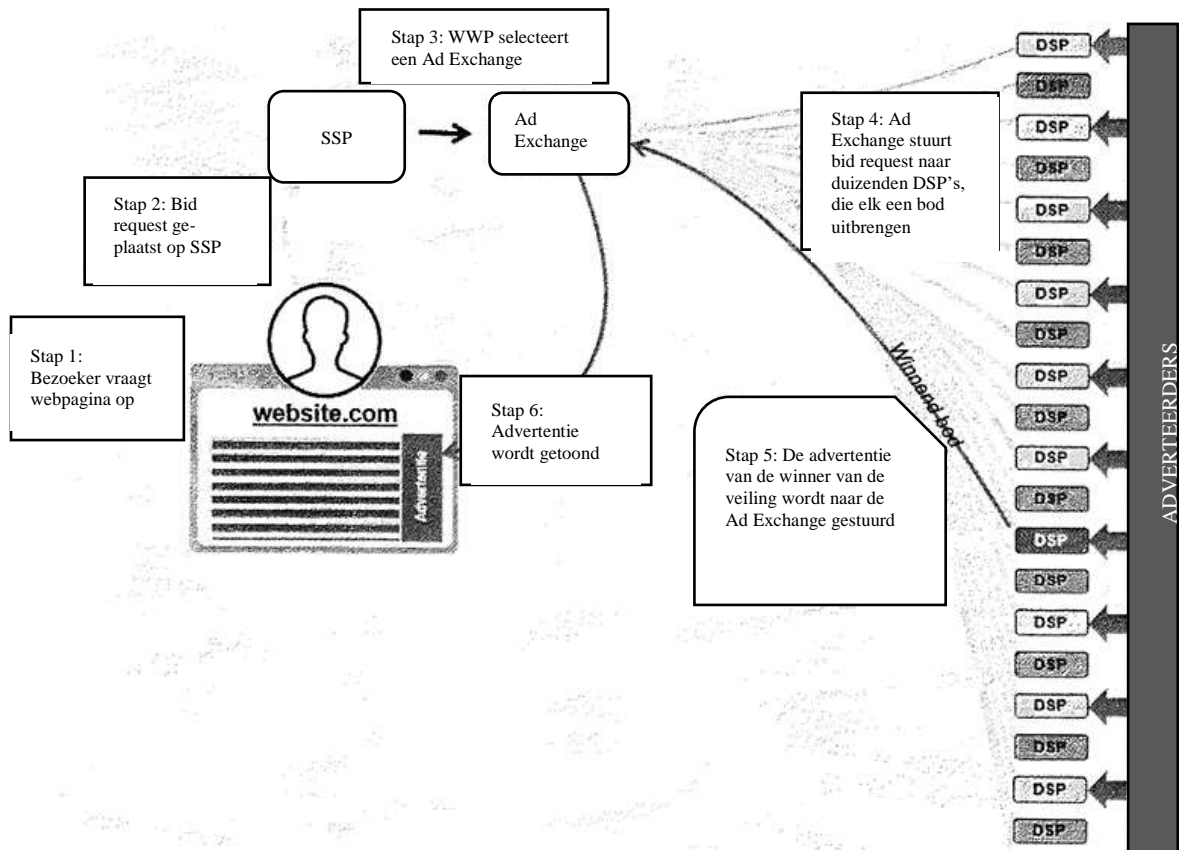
Stap 3: WWP selecteert een Ad Exchange

SSP

Ad Exchange

Stap 4: Ad Exchange stuurt bid request naar duizenden DSP's, die elk een bod uitbrengen

Stap 2: Bid request geplaatst op SSP

Stap 1: Bezoeker vraagt webpagina op

website.com

Advertentie

Stap 6: Advertentie wordt getoond

Winnend bod

Stap 5: De advertentie van de winner van de veiling wordt naar de Ad Exchange gestuurd

DSP
DSP
DSP
DSP
DSP
DSP
DSP
DSP
DSP
DSP
DSP
DSP
DSP
DSP
DSP
DSP
DSP
DSP
DSP
DSP

ADVERTEERDERS